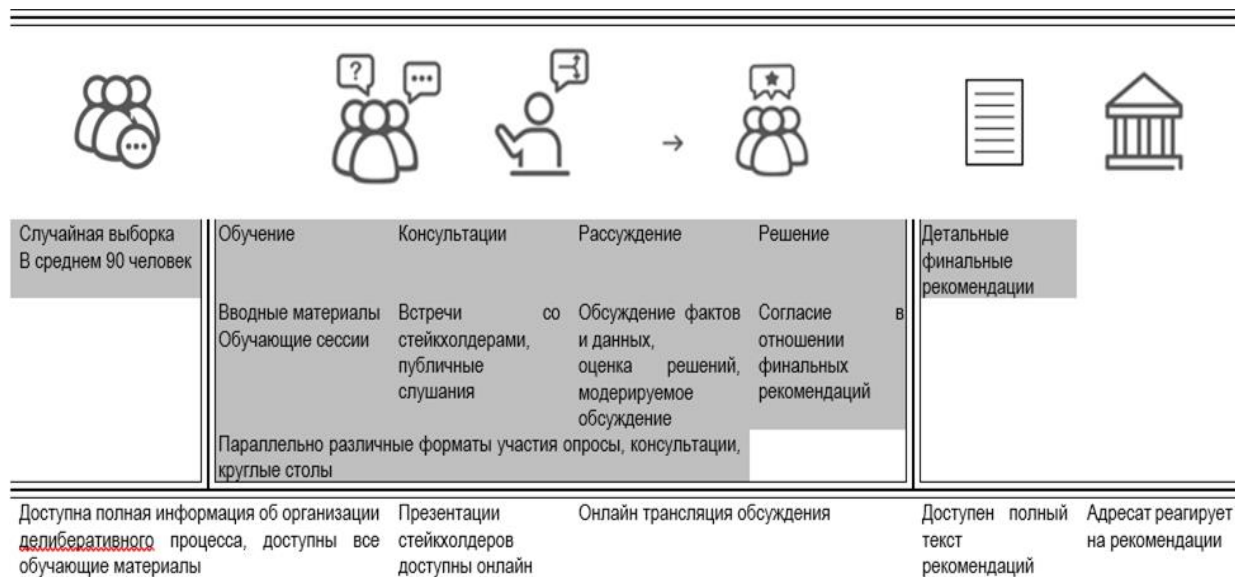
Случайная выборка
В среднем 90 человек

Обучение

Вводные материалы
Обучающие сессии

Консультации

Встречи со стейкхолдерами, публичные слушания

Рассуждение

Обсуждение фактов и данных, оценка решений, модерируемое обсуждение

Решение

Согласие в отношении финальных рекомендаций

Параллельно различные форматы участия опросы, консультации, круглые столы

Детальные финальные рекомендации

Доступна полная информация об организации делиберативного процесса, доступны все обучающие материалы

Презентации стейкхолдеров доступны онлайн

Онлайн трансляция обсуждения

Доступен полный текст рекомендаций

Адресат реагирует на рекомендации